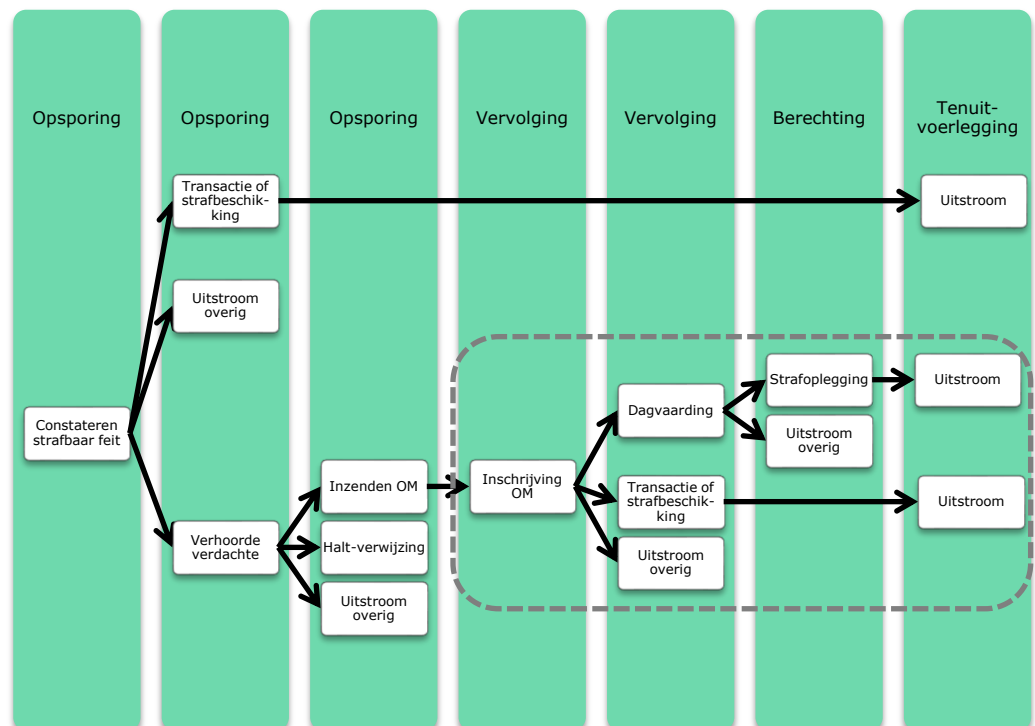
Opsporing

Opsporing

Opsporing

Vervolging

Vervolging

Berechting

Tenuitvoerlegging

Transactie of strafbeschikking

Uitstroom

Uitstroom overig

Constateren strafbaar feit

Strafoplegging

Uitstroom

Dagvaarding

Uitstroom overig

Inzenden OM

Inschrijving OM

Transactie of strafbeschikking

Uitstroom

Verhoorde verdachte

Halt-verwijzing

Uitstroom overig

Uitstroom overig